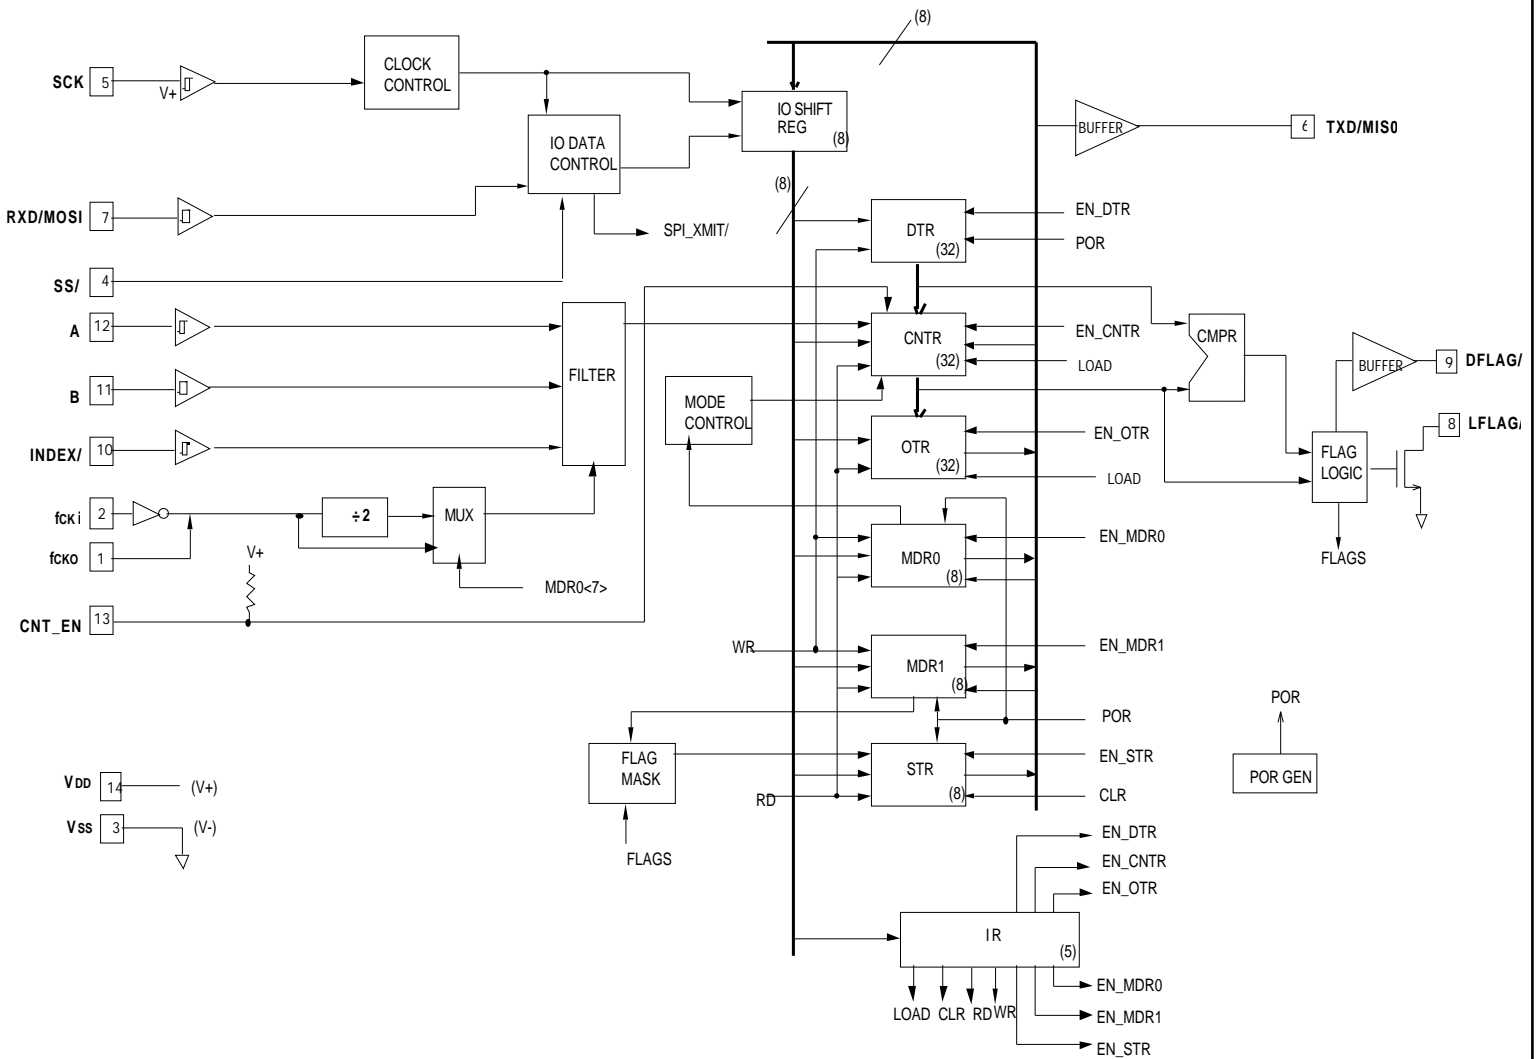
(8)

SCK 5 V+

CLOCK CONTROL

IO SHIFT REG (8)

IO DATA CONTROL

BUFFER

6 TXD/MIS0

(8)

RXD/MOSI 7

SPI_XMIT/

DTR (32)

EN_DTR

POR

SS/ 4

A 12

CNTR (32)

EN_CNTR

LOAD

CMPR

B 11

FILTER

BUFFER

9 DFLAG/

MODE CONTROL

INDEX/ 10

OTR (32)

EN_OTR

LOAD

8 LFLAG/

FLAG LOGIC

fCKi 2

÷2

MUX

fCKO 1

MDR0 (8)

EN_MDR0

FLAGS

V+

MDR0<7>

CNT_EN 13

WR

MDR1 (8)

EN_MDR1

POR

POR

FLAG MASK

STR (8)

EN_STR

POR GEN

VDD 14 (V+)

RD

CLR

VSS 3 (V-)

FLAGS

EN_DTR

EN_CNTR

EN_OTR

IR (5)

EN_MDR0

LOAD CLR RD WR

EN_MDR1

EN_STR